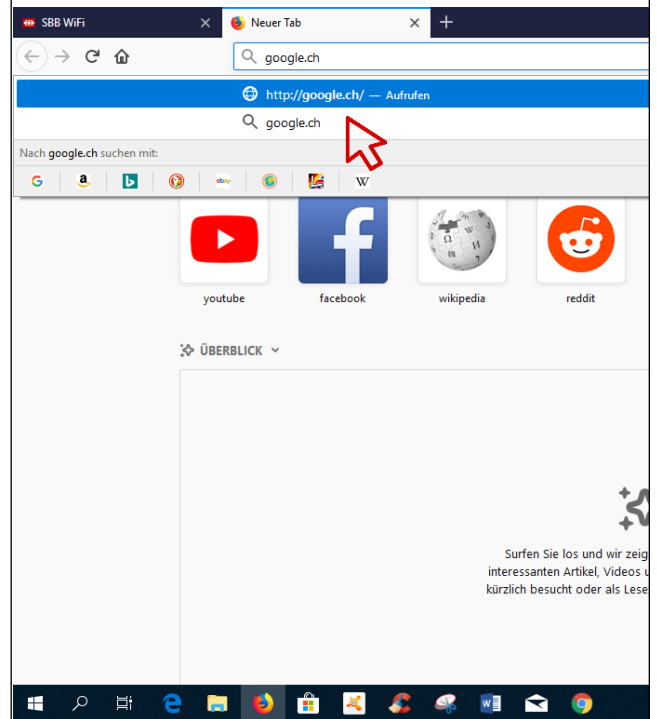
SBB WiFi
Neuer Tab
google.ch
http://google.ch/ — Aufrufen
google.ch
Nach google.ch suchen mit:
W
youtube
facebook
wikipedia
reddit
ÜBERBLICK
Surfen Sie los und wir zeig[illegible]
interessanten Artikel, Videos u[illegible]
kürzlich besucht oder als Lese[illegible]